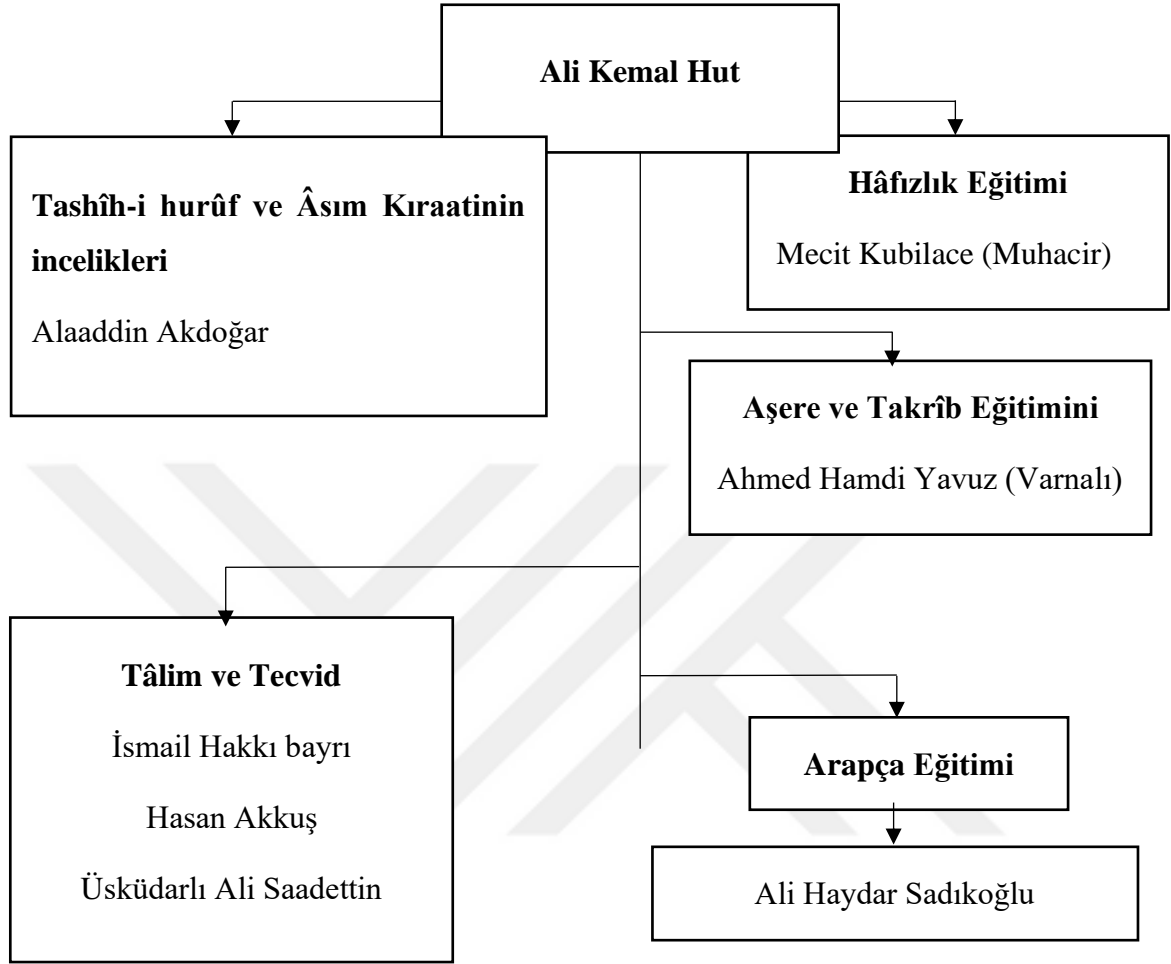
Ali Kemal Hut

Tashîh-i hurûf ve Âsım Kıraatinin incelikleri

Alaaddin Akdoğar

Hâfızlık Eğitimi

Mecit Kubilace (Muhacir)

Aşere ve Takrîb Eğitimini

Ahmed Hamdi Yavuz (Varnalı)

Tâlim ve Tecvid

İsmail Hakkı bayrı

Hasan Akkuş

Üsküdarlı Ali Saadettin

Arapça Eğitimi

Ali Haydar Sadıkoğlu